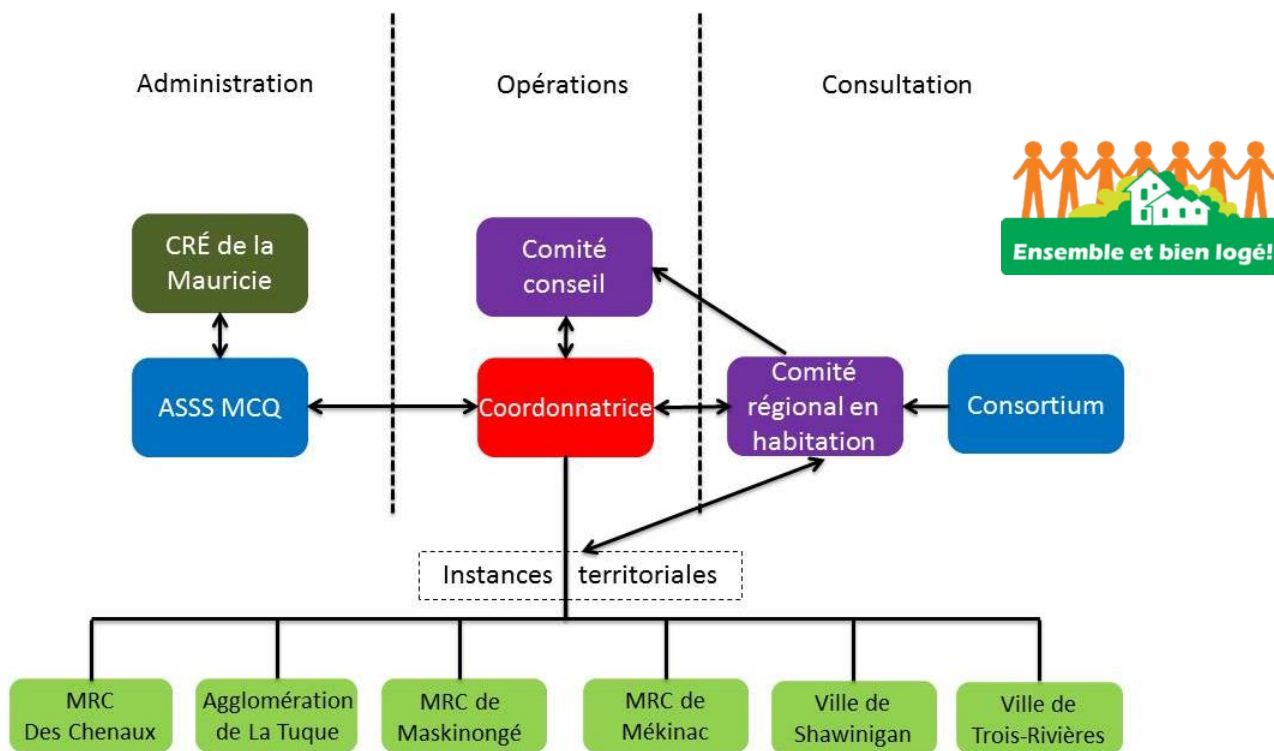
Administration

Opérations

Consultation

Ensemble et bien logé!

CRÉ de la Mauricie

Comité conseil

ASSS MCQ

Coordonnatrice

Comité régional en habitation

Consortium

Instances territoriales

MRC Des Chenaux

Agglomération de La Tuque

MRC de Maskinongé

MRC de Mékinac

Ville de Shawinigan

Ville de Trois-Rivières